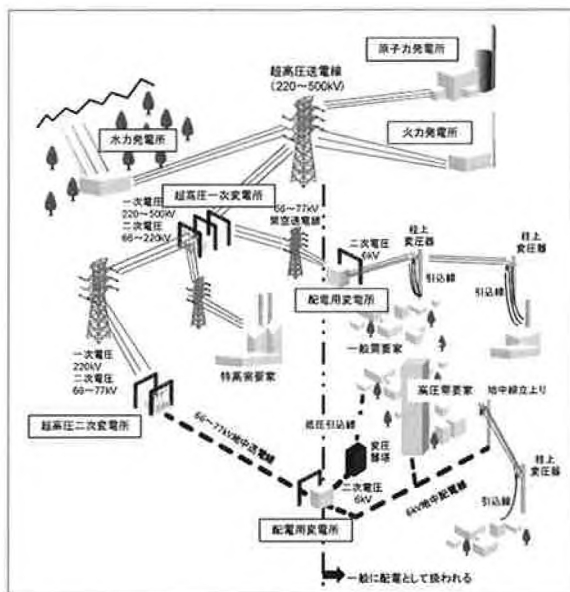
原子力発電所

超高圧送電線
(220～500kV)

火力発電所

水力発電所

超高圧一次変電所

一次電圧
220～500kV
二次電圧
66～220kV

66～77kV
架空送電線

二次電圧
6kV

柱上
変圧器

柱上
変圧器

引込線

引込線

配電用変電所

一般需要家

特高需要家

一次電圧
220kV
二次電圧
66～77kV

高圧需要家

地中線立上り

超高圧二次変電所

66～77kV地中送電線

低圧引込線

変圧
器塔

二次電圧
6kV

6kV地中配電線

柱上
変圧器

引込線

配電用変電所

一般に配電として扱われる